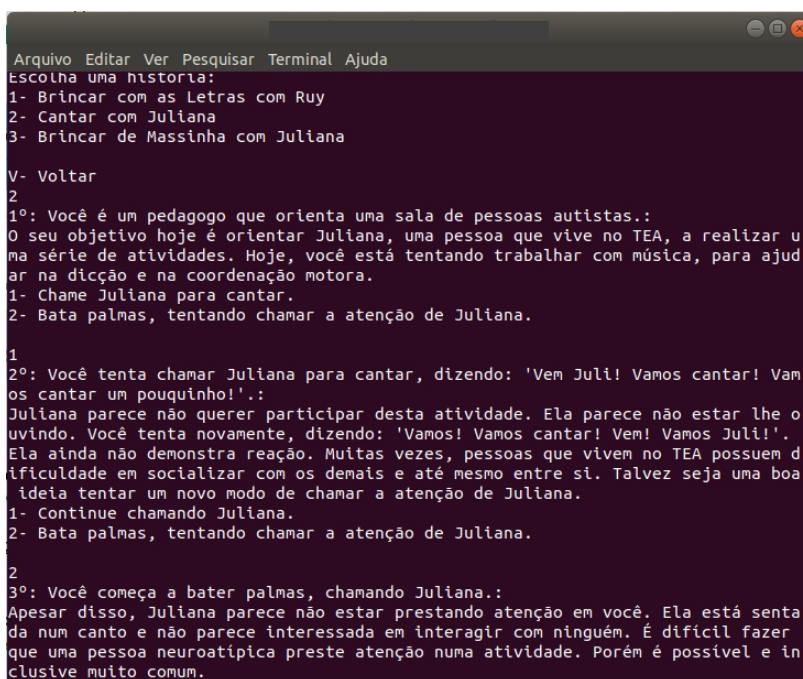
Arquivo Editar Ver Pesquisar Terminal Ajuda
Escolha uma historia:
1- Brincar com as Letras com Ruy
2- Cantar com Juliana
3- Brincar de Massinha com Juliana

V- Voltar
2
1º: Você é um pedagogo que orienta uma sala de pessoas autistas.:
O seu objetivo hoje é orientar Juliana, uma pessoa que vive no TEA, a realizar uma série de atividades. Hoje, você está tentando trabalhar com música, para ajudar na dicção e na coordenação motora.
1- Chame Juliana para cantar.
2- Bata palmas, tentando chamar a atenção de Juliana.

1
2º: Você tenta chamar Juliana para cantar, dizendo: 'Vem Juli! Vamos cantar! Vamos cantar um pouquinho!'.:
Juliana parece não querer participar desta atividade. Ela parece não estar lhe ouvindo. Você tenta novamente, dizendo: 'Vamos! Vamos cantar! Vem! Vamos Juli!'. Ela ainda não demonstra reação. Muitas vezes, pessoas que vivem no TEA possuem dificuldade em socializar com os demais e até mesmo entre si. Talvez seja uma boa ideia tentar um novo modo de chamar a atenção de Juliana.
1- Continue chamando Juliana.
2- Bata palmas, tentando chamar a atenção de Juliana.

2
3º: Você começa a bater palmas, chamando Juliana.:
Apesar disso, Juliana parece não estar prestando atenção em você. Ela está sentada num canto e não parece interessada em interagir com ninguém. É difícil fazer que uma pessoa neuroatípica preste atenção numa atividade. Porém é possível e inclusive muito comum.